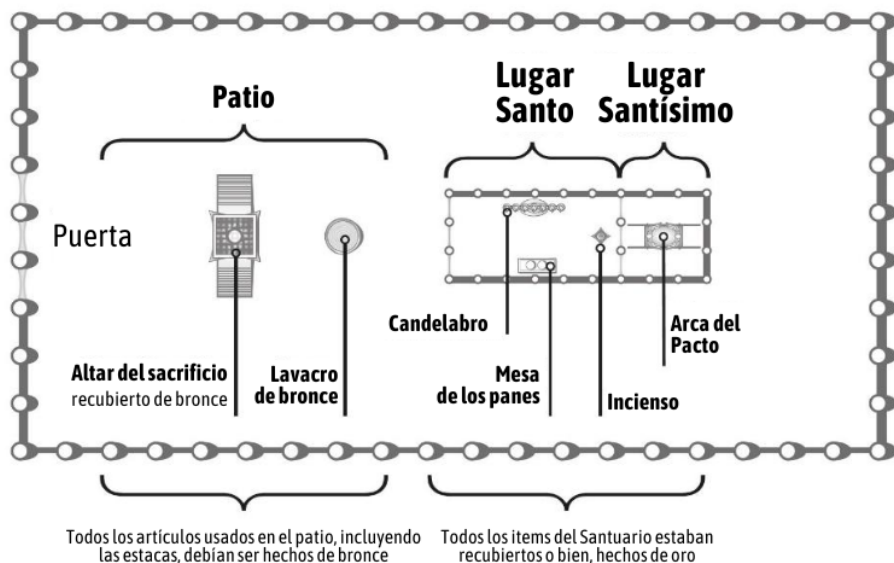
Patio

Lugar Santo

Lugar Santísimo

Puerta

Candelabro

Arca del Pacto

Mesa de los panes

Incienso

Altar del sacrificio recubierto de bronce

Lavacro de bronce

Todos los artículos usados en el patio, incluyendo las estacas, debían ser hechos de bronce

Todos los items del Santuario estaban recubiertos o bien, hechos de oro